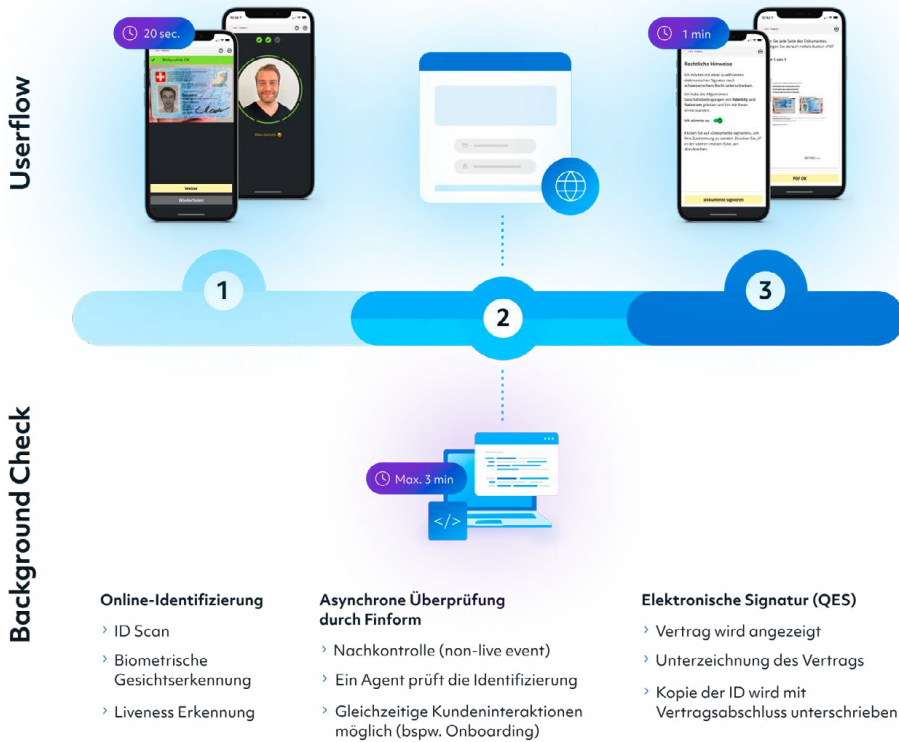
Userflow

20 sec.

Weiter

Wiederholen

1 min

Rechtliche Hinweise

Jetzt unterschreiben

PDF OK

1

2

3

Background Check

Max. 3 min

</>

Online-Identifizierung

› ID Scan

› Biometrische Gesichtserkennung

› Liveness Erkennung

Asynchrone Überprüfung durch Finform

› Nachkontrolle (non-live event)

› Ein Agent prüft die Identifizierung

› Gleichzeitige Kundeninteraktionen möglich (bspw. Onboarding)

Elektronische Signatur (QES)

› Vertrag wird angezeigt

› Unterzeichnung des Vertrags

› Kopie der ID wird mit Vertragsabschluss unterschrieben